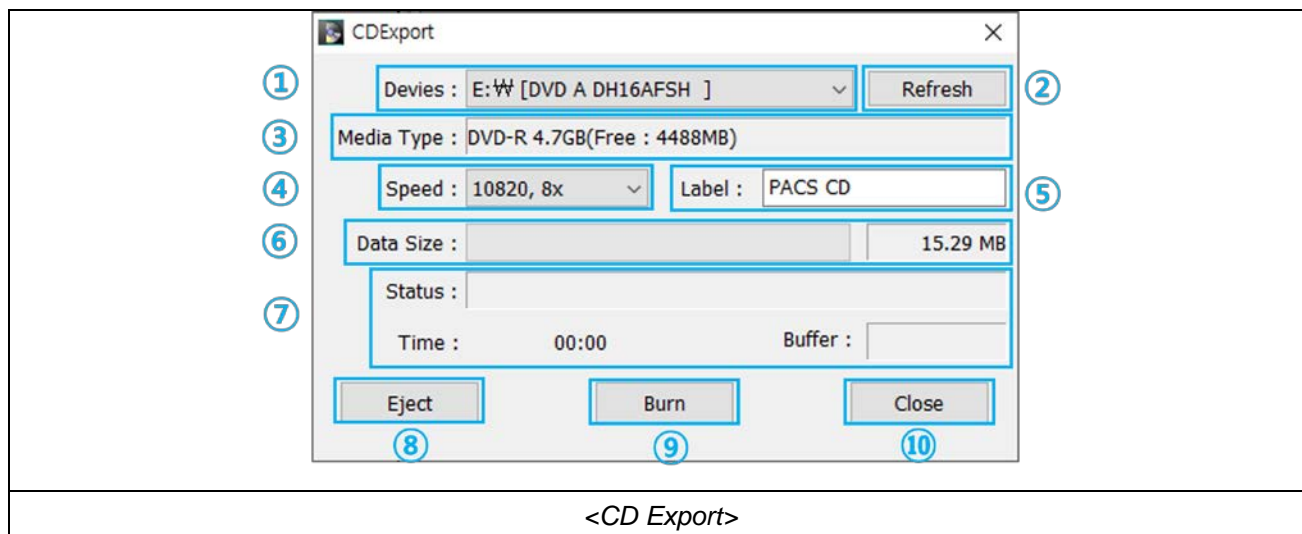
CDExport

×

①

Devies : E:₩ [DVD A DH16AFSH ]

Refresh

②

③

Media Type : DVD-R 4.7GB(Free : 4488MB)

④

Speed : 10820, 8x

Label : PACS CD

⑤

⑥

Data Size :

15.29 MB

⑦

Status :

Time : 00:00

Buffer :

Eject

Burn

Close

⑧

⑨

⑩

<CD Export>